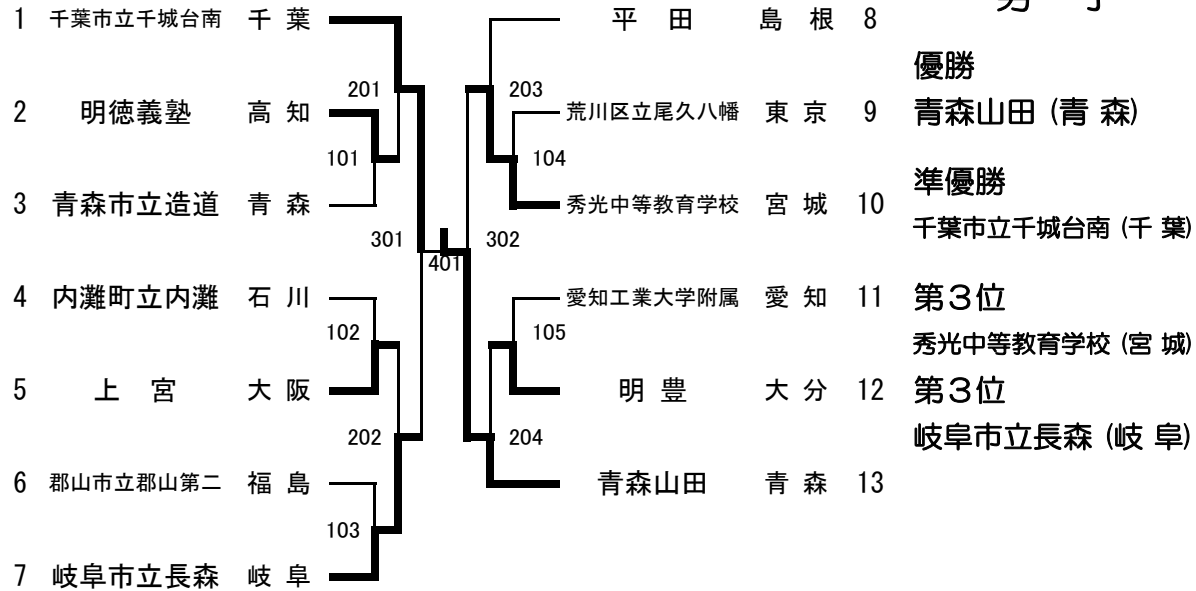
1 千葉市立千城台南 千葉
2 明徳義塾 高知
3 青森市立造道 青森
4 内灘町立内灘 石川
5 上宮 大阪
6 郡山市立郡山第二 福島
7 岐阜市立長森 岐阜

201
101
301
401
302
102
202
103
203
104
105
204

平田 島根 8
荒川区立尾久八幡 東京 9
秀光中等教育学校 宮城 10
愛知工業大学附属 愛知 11
明豊 大分 12
青森山田 青森 13

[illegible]

優勝
青森山田 (青 森)

準優勝
千葉市立千城台南 (千 葉)

第3位
秀光中等教育学校 (宮 城)

第3位
岐阜市立長森 (岐 阜)